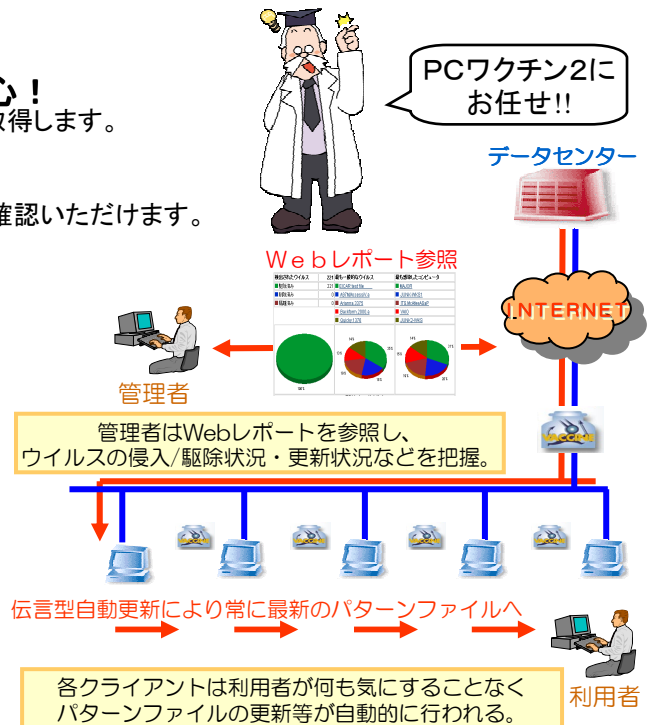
心！
取得します。

確認いただけます。

PCワクチン2に
お任せ!!

データセンター

Webレポート参照

INTERNET

管理者

管理者はWebレポートを参照し、
ウイルスの侵入/駆除状況・更新状況などを把握。

伝言型自動更新により常に最新のパターンファイルへ

利用者

各クライアントは利用者が何も気にすることなく
パターンファイルの更新等が自動的に行われる。